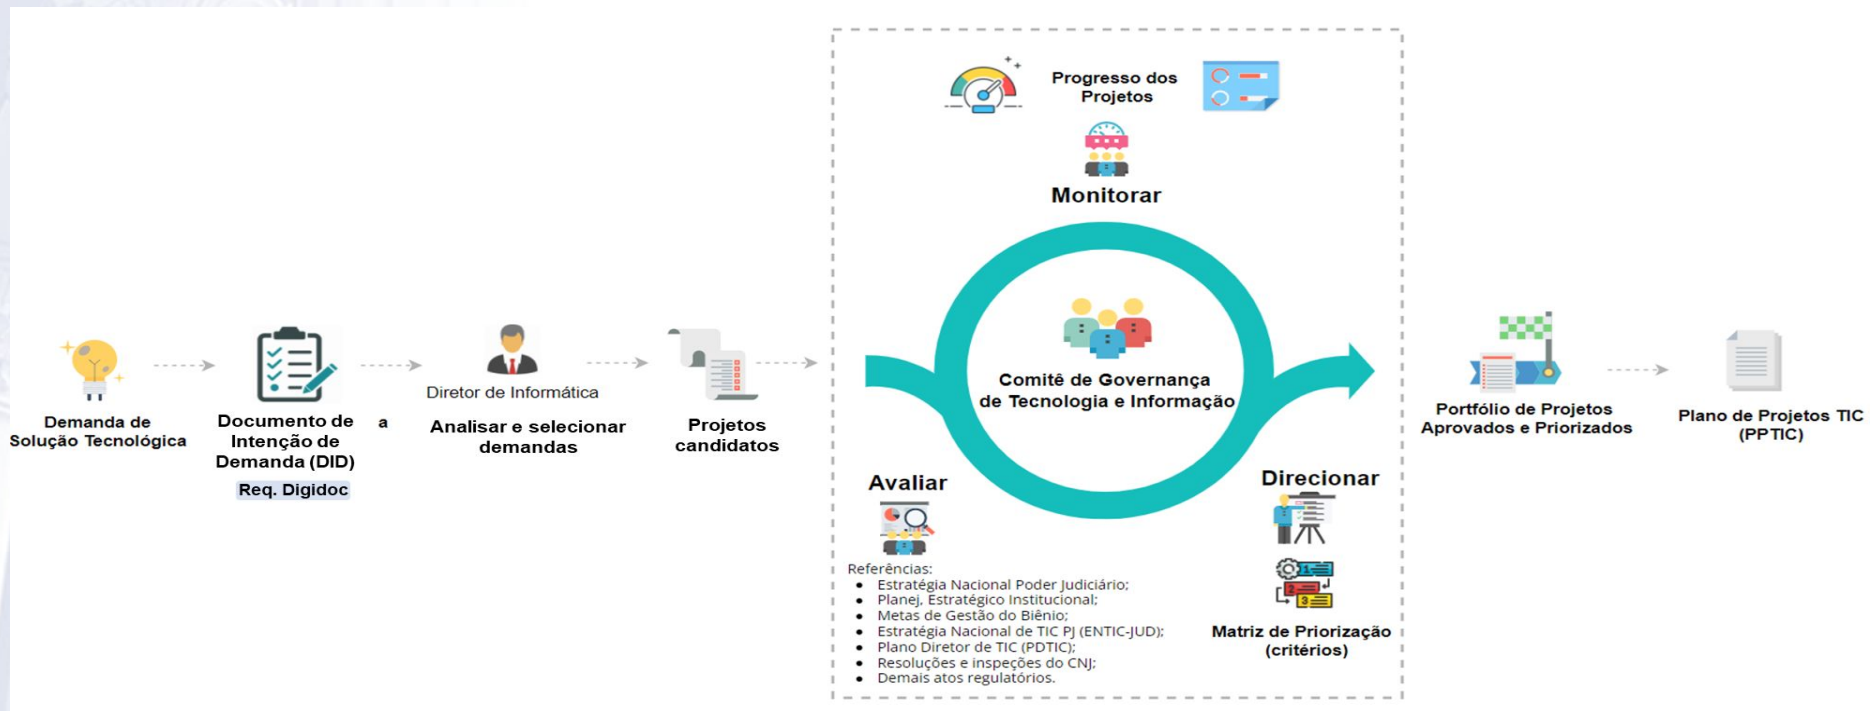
Demanda de Solução Tecnológica

Documento de Intenção de Demanda (DID)

a

Req. Digidoc

Diretor de Informática

Analisar e selecionar demandas

Projetos candidatos

Progresso dos Projetos

Monitorar

Comitê de Governança de Tecnologia e Informação

Avaliar

Referências:
- Estratégia Nacional Poder Judiciário;
- Planej. Estratégico Institucional;
- Metas de Gestão do Biênio;
- Estratégia Nacional de TIC PJ (ENTIC-JUD);
- Plano Diretor de TIC (PDTIC);
- Resoluções e inspeções do CNJ;
- Demais atos regulatórios.

Direcionar

1
2
3

Matriz de Priorização (critérios)

Portfólio de Projetos Aprovados e Priorizados

Plano de Projetos TIC (PPTIC)